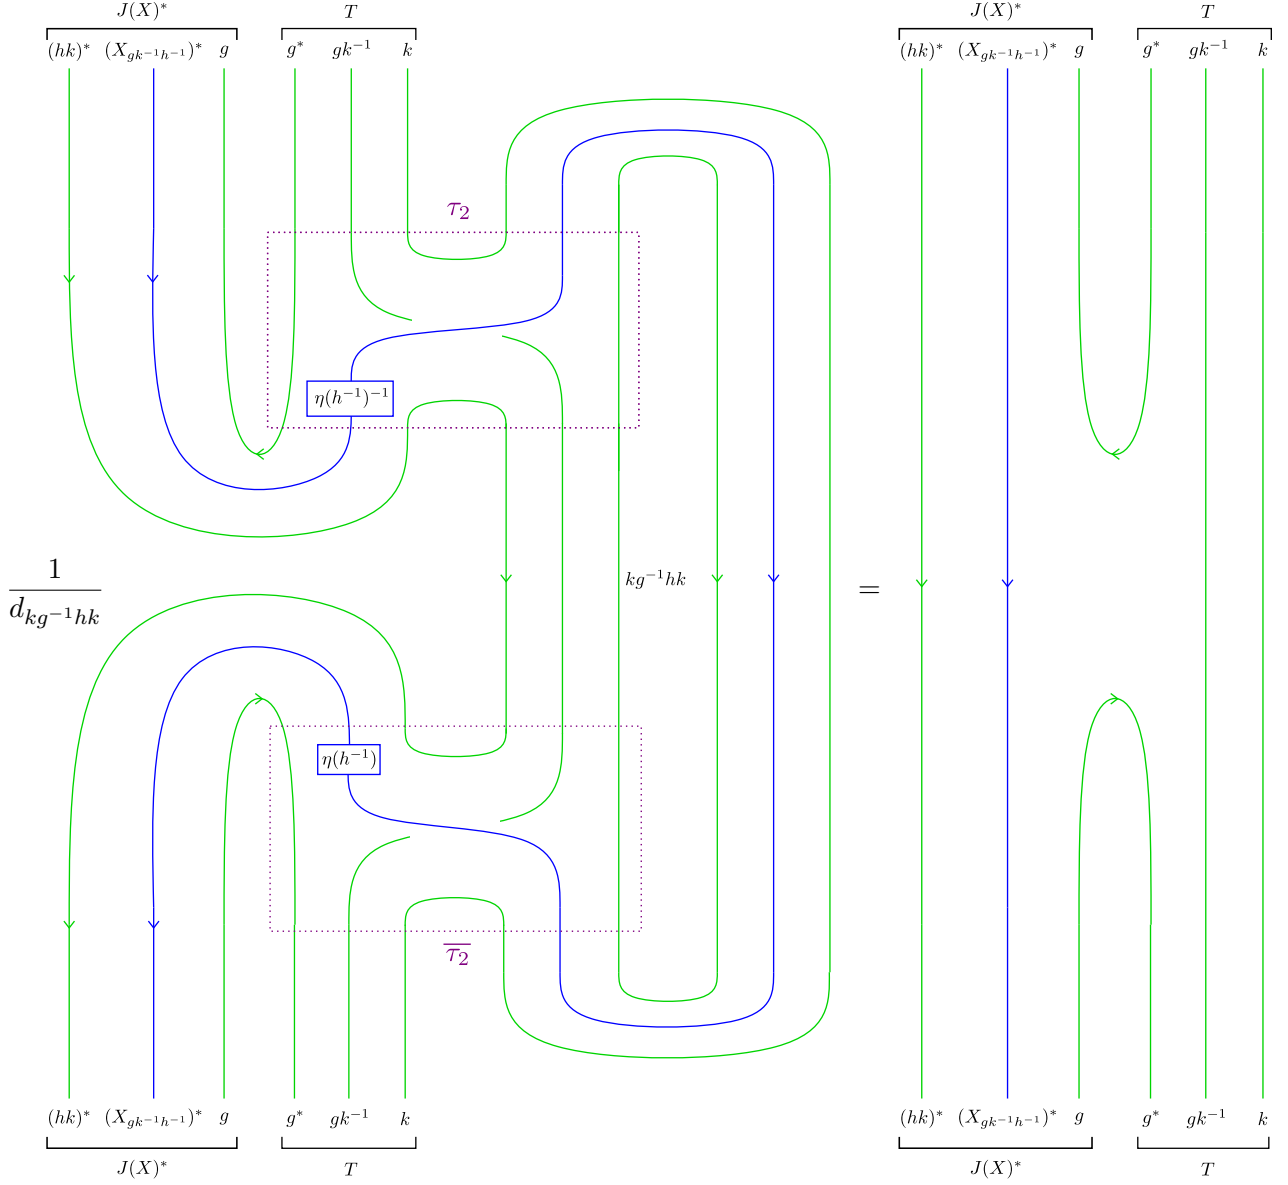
$J(X)^*$ $T$ $J(X)^*$ $T$

$(hk)^*$ $(X_{gk^{-1}h^{-1}})^*$ $g$ $g^*$ $gk^{-1}$ $k$ $(hk)^*$ $(X_{gk^{-1}h^{-1}})^*$ $g$ $g^*$ $gk^{-1}$ $k$

$\tau_2$

$\eta(h^{-1})^{-1}$

$\frac{1}{d_{kg^{-1}hk}}$ $kg^{-1}hk$ $=$

$\eta(h^{-1})$

$\overline{\tau_2}$

$(hk)^*$ $(X_{gk^{-1}h^{-1}})^*$ $g$ $g^*$ $gk^{-1}$ $k$ $(hk)^*$ $(X_{gk^{-1}h^{-1}})^*$ $g$ $g^*$ $gk^{-1}$ $k$

$J(X)^*$ $T$ $J(X)^*$ $T$